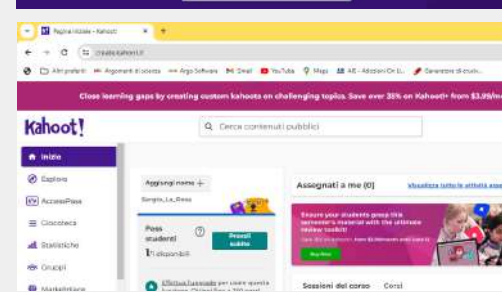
Pagina iniziale - Kahoot!
create.kahoot.it
Altri preferiti | Argomenti di scienze | Argo Software | Gmail | YouTube | Maps | AE - Adozioni On li... | Generatore di codic...
Close learning gaps by creating custom kahoots on challenging topics. Save over 35% on Kahoot!+ from $3.99/mo
Kahoot!
Cerca contenuti pubblici
Inizio
Esplora
AccessPass
Giocoteca
Statistiche
Gruppi
Marketplace
Aggiungi nome +
Sorgia_La_Rosa
Pass studenti
1 disponibili
Provali subito
Assegnati a me (0)
Visualizza tutte le attività asse
Ensure your students grasp this semester's material with the ultimate review toolkit!
Buy Now
Sessioni del corso
Corsi